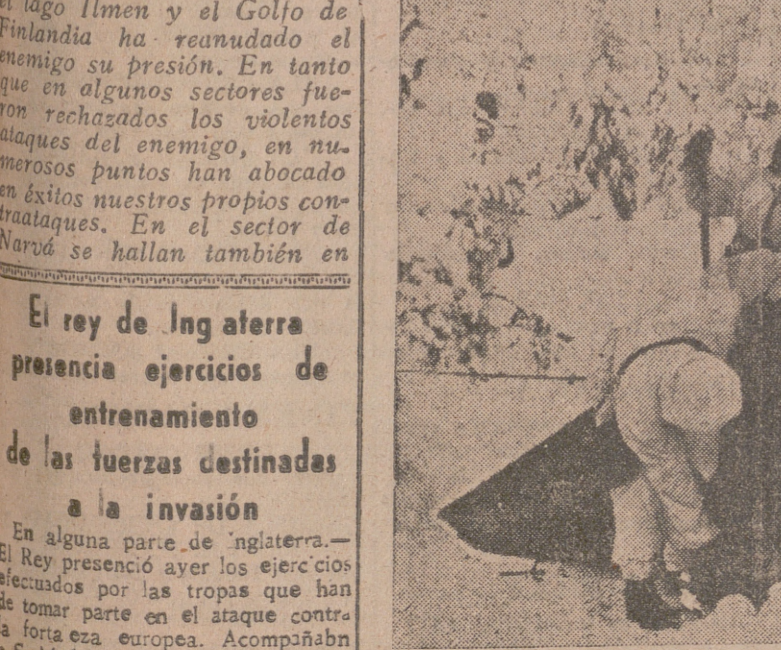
el lago Ilmen y el Golfo de Finlandia ha reanudado el enemigo su presión. En tanto que en algunos sectores fueron rechazados los violentos ataques del enemigo, en numerosos puntos han abocado en éxitos nuestros propios contraataques. En el sector de Narvá se hallan también en

El rey de Ing aterra presencia ejercicios de entrenamiento de las fuerzas destinadas a la invasión

En alguna parte de 'nglaterra.— El Rey presenció ayer los ejerc'cios efectuados por las tropas que han de tomar parte en el ataque contra a forta eza europea. Acompañabn